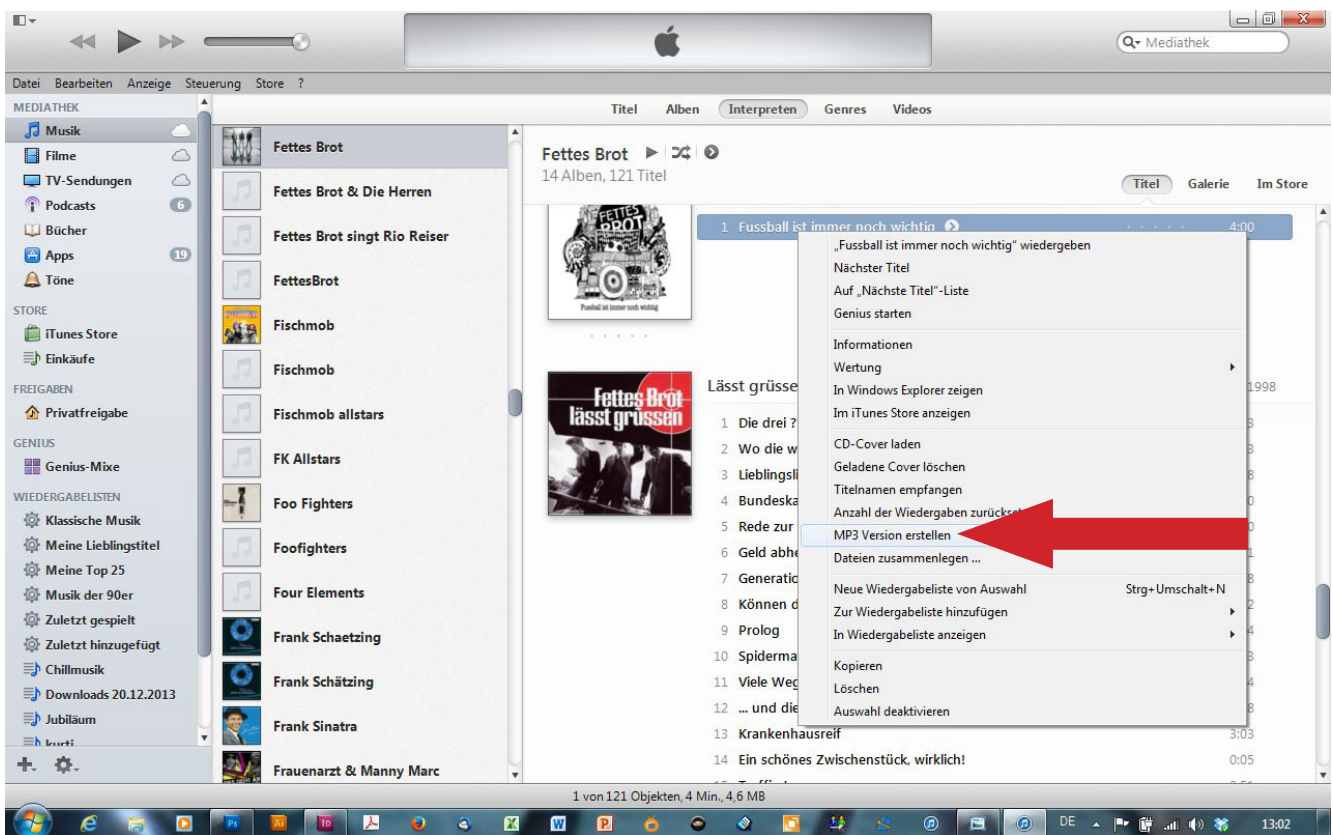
Mediathek

Datei Bearbeiten Anzeige Steuerung Store ?

MEDIATHEK
Musik
Filme
TV-Sendungen
Podcasts 6
Bücher
Apps 19
Töne
STORE
iTunes Store
Einkäufe
FREIGABEN
Privatfreigabe
GENIUS
Genius-Mixe
WIEDERGABELISTEN
Klassische Musik
Meine Lieblingstitel
Meine Top 25
Musik der 90er
Zuletzt gespielt
Zuletzt hinzugefügt
Chillmusik
Downloads 20.12.2013
Jubiläum
kurti

Titel Alben Interpreten Genres Videos

Fettes Brot
Fettes Brot & Die Herren
Fettes Brot singt Rio Reiser
FettesBrot
Fischmob
Fischmob
Fischmob allstars
FK Allstars
Foo Fighters
Foofighters
Four Elements
Frank Schaetzing
Frank Schätzing
Frank Sinatra
Frauenarzt & Manny Marc

Fettes Brot
14 Alben, 121 Titel

Titel Galerie Im Store

1 Fussball ist immer noch wichtig 4:00

Lässt grüsse 1998
1 Die drei ?
2 Wo die w
3 Lieblingsli
4 Bundeska
5 Rede zur
6 Geld abhe
7 Generatio
8 Können d
9 Prolog
10 Spiderma
11 Viele Weg
12 ... und die
13 Krankenhausreif 3:03
14 Ein schönes Zwischenstück, wirklich! 0:05

„Fussball ist immer noch wichtig" wiedergeben
Nächster Titel
Auf „Nächste Titel"-Liste
Genius starten
Informationen
Wertung
In Windows Explorer zeigen
Im iTunes Store anzeigen
CD-Cover laden
Geladene Cover löschen
Titelnamen empfangen
Anzahl der Wiedergaben zurückse
MP3 Version erstellen
Dateien zusammenlegen ...
Neue Wiedergabeliste von Auswahl Strg+Umschalt+N
Zur Wiedergabeliste hinzufügen
In Wiedergabeliste anzeigen
Kopieren
Löschen
Auswahl deaktivieren

1 von 121 Objekten, 4 Min., 4,6 MB

DE 13:02